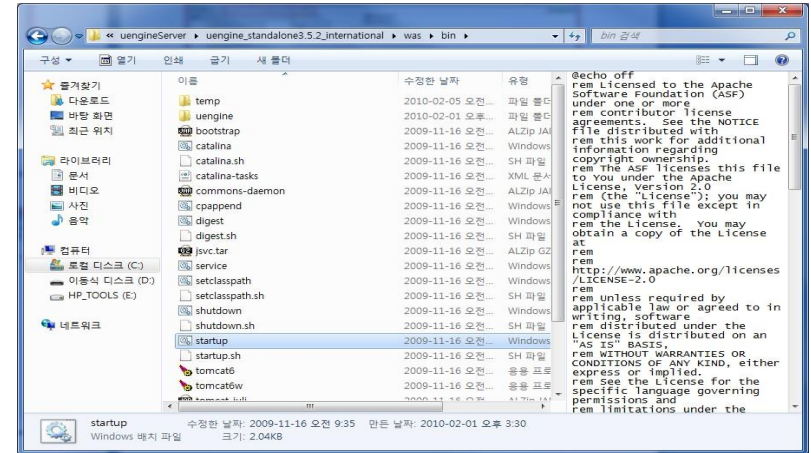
« uengineServer ▸ uengine_standalone3.5.2_international ▸ was ▸ bin ▸

bin 검색

구성 ▾ 열기 인쇄 굽기 새 폴더

즐겨찾기
다운로드
바탕 화면
최근 위치

라이브러리
문서
비디오
사진
음악

컴퓨터
로컬 디스크 (C:)
이동식 디스크 (D:)
HP_TOOLS (E:)

네트워크

| 이름 | 수정한 날짜 | 유형 |
|---|---|---|
| temp | 2010-02-05 오전... | 파일 폴더 |
| uengine | 2010-02-01 오후... | 파일 폴더 |
| bootstrap | 2009-11-16 오전... | ALZip JAR |
| catalina | 2009-11-16 오전... | Windows |
| catalina.sh | 2009-11-16 오전... | SH 파일 |
| catalina-tasks | 2009-11-16 오전... | XML 문서 |
| commons-daemon | 2009-11-16 오전... | ALZip JAR |
| cpappend | 2009-11-16 오전... | Windows |
| digest | 2009-11-16 오전... | Windows |
| digest.sh | 2009-11-16 오전... | SH 파일 |
| jsvc.tar | 2009-11-16 오전... | ALZip GZ |
| service | 2009-11-16 오전... | Windows |
| setclasspath | 2009-11-16 오전... | Windows |
| setclasspath.sh | 2009-11-16 오전... | SH 파일 |
| shutdown | 2009-11-16 오전... | Windows |
| shutdown.sh | 2009-11-16 오전... | SH 파일 |
| startup | 2009-11-16 오전... | Windows |
| startup.sh | 2009-11-16 오전... | SH 파일 |
| tomcat6 | 2009-11-16 오전... | 응용 프로 |
| tomcat6w | 2009-11-16 오전... | 응용 프로 |

@echo off
rem Licensed to the Apache Software Foundation (ASF) under one or more
rem contributor license agreements. See the NOTICE file distributed with
rem this work for additional information regarding copyright ownership.
rem The ASF licenses this file to You under the Apache License, Version 2.0
rem (the "License"); you may not use this file except in compliance with
rem the License. You may obtain a copy of the License at
rem
rem http://www.apache.org/licenses/LICENSE-2.0
rem
rem Unless required by applicable law or agreed to in writing, software
rem distributed under the License is distributed on an "AS IS" BASIS,
rem WITHOUT WARRANTIES OR CONDITIONS OF ANY KIND, either express or implied.
rem See the License for the specific language governing permissions and
rem limitations under the

startup 수정한 날짜: 2009-11-16 오전 9:35 만든 날짜: 2010-02-01 오후 3:30
Windows 배치 파일 크기: 2.04KB